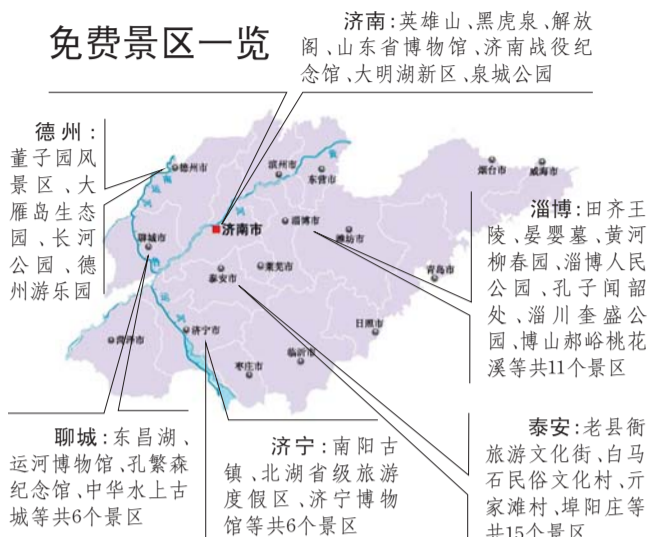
免费景区一览

济南：英雄山、黑虎泉、解放阁、山东省博物馆、济南战役纪念馆、大明湖新区、泉城公园

德州：董子园风景区、大雁岛生态园、长河公园、德州游乐园

淄博：田齐王陵、晏婴墓、黄河柳春园、淄博人民公园、孔子闻韶处、淄川奎盛公园、博山郝峪桃花溪等共11个景区

泰安：老县衙旅游文化街、白马石民俗文化村、亓家滩村、埠阳庄等共15个景区

济宁：南阳古镇、北湖省级旅游度假区、济宁博物馆等共6个景区

聊城：东昌湖、运河博物馆、孔繁森纪念馆、中华水上古城等共6个景区

德州市
滨州市
东营市
烟台市
威海市
济南市
淄博市
潍坊市
青岛市
聊城市
莱芜市
泰安市
济宁市
菏泽市
日照市
临沂市
枣庄市